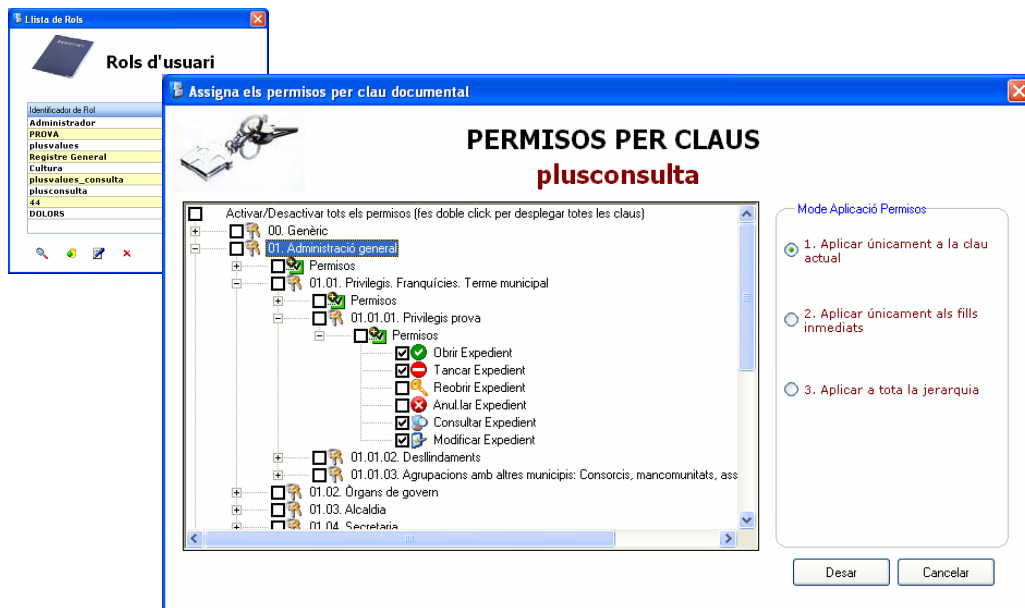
Llista de Rols

Rols d'usuari

Identificador de Rol
Administrador
PROVA
plusvalues
Registre General
Cultura
plusvalues_consulta
plusconsulta
44
DOLORS

Assigna els permisos per clau documental

PERMISOS PER CLAUS
plusconsulta

Activar/Desactivar tots els permisos (fes doble click per desplegar totes les claus)
00. Genèric
01. Administració general
Permisos
01.01. Privilegis. Franquícies. Terme municipal
Permisos
01.01.01. Privilegis prova
Permisos
Obrir Expedient
Tancar Expedient
Reobrir Expedient
Anul.lar Expedient
Consultar Expedient
Modificar Expedient
01.01.02. Deslindaments
01.01.03. Agrupacions amb altres municipis: Consorcis, mancomunitats, ass
01.02. Òrgans de govern
01.03. Alcaldia
01.04. Secretaria

Mode Aplicació Permisos
1. Aplicar únicament a la clau actual
2. Aplicar únicament als fills inmediats
3. Aplicar a tota la jerarquia

Desar
Cancelar